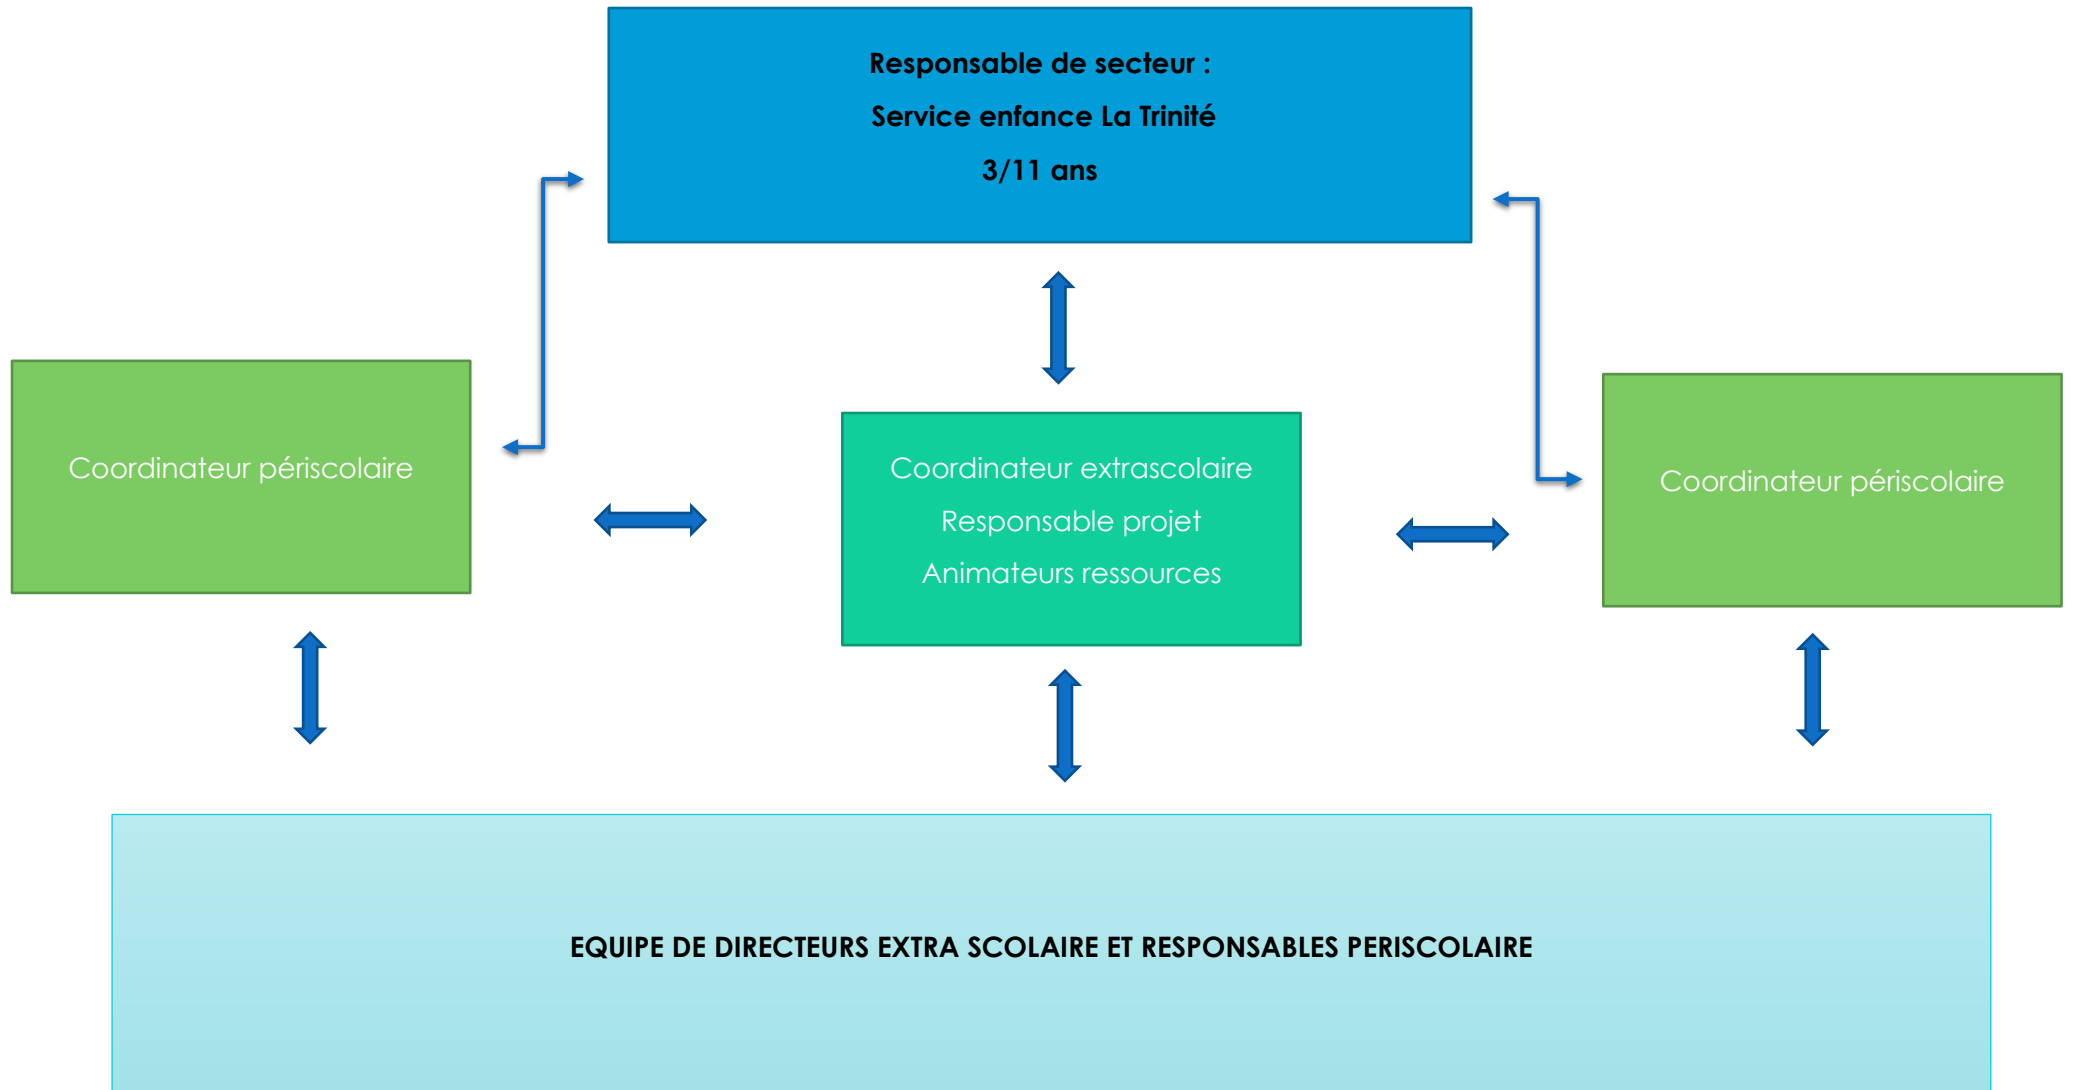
Responsable de secteur :

Service enfance La Trinité

3/11 ans

Coordinateur périscolaire

Coordinateur extrascolaire

Responsable projet

Animateurs ressources

Coordinateur périscolaire

EQUIPE DE DIRECTEURS EXTRA SCOLAIRE ET RESPONSABLES PERISCOLAIRE